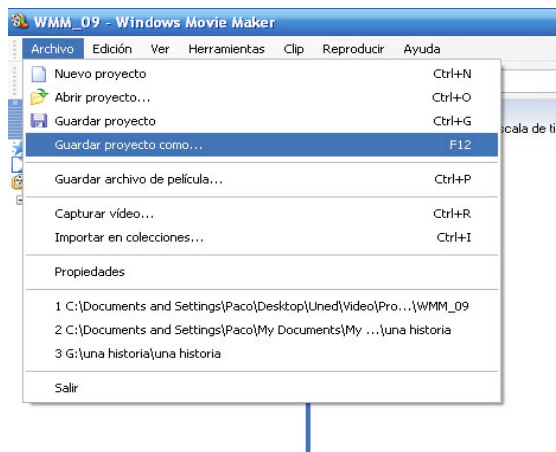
WMM_09 - Windows Movie Maker

Archivo Edición Ver Herramientas Clip Reproducir Ayuda

Nuevo proyecto Ctrl+N
Abrir proyecto... Ctrl+O
Guardar proyecto Ctrl+G
Guardar proyecto como... F12

Guardar archivo de película... Ctrl+P

Capturar vídeo... Ctrl+R
Importar en colecciones... Ctrl+I

Propiedades

1 C:\Documents and Settings\Paco\Desktop\Uned\Video\Pro...\WMM_09
2 C:\Documents and Settings\Paco\My Documents\My ...\una historia
3 G:\una historia\una historia

Salir

scala de ti